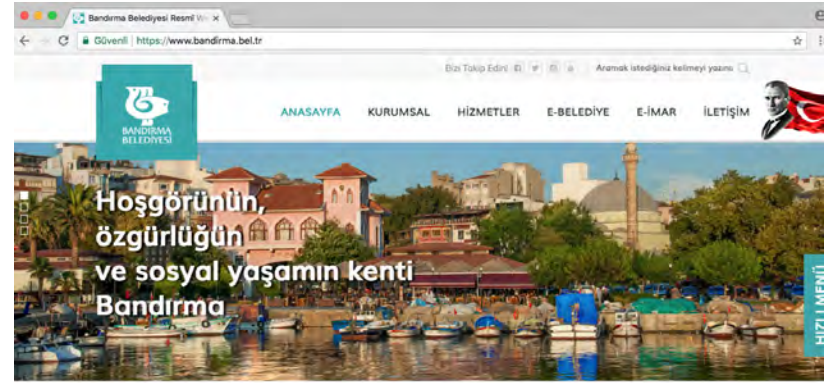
Bandırma Belediyesi Resmi W ×

Güvenli | https://www.bandirma.bel.tr

Bizi Takip Edin!

Aramak istediğiniz kelimeyi yazın

BANDIRMA BELEDİYESİ

ANASAYFA KURUMSAL HİZMETLER E-BELEDİYE E-İMAR İLETİŞİM

Hoşgörünün, özgürlüğün ve sosyal yaşamın kenti Bandırma

HIZLI MENÜ